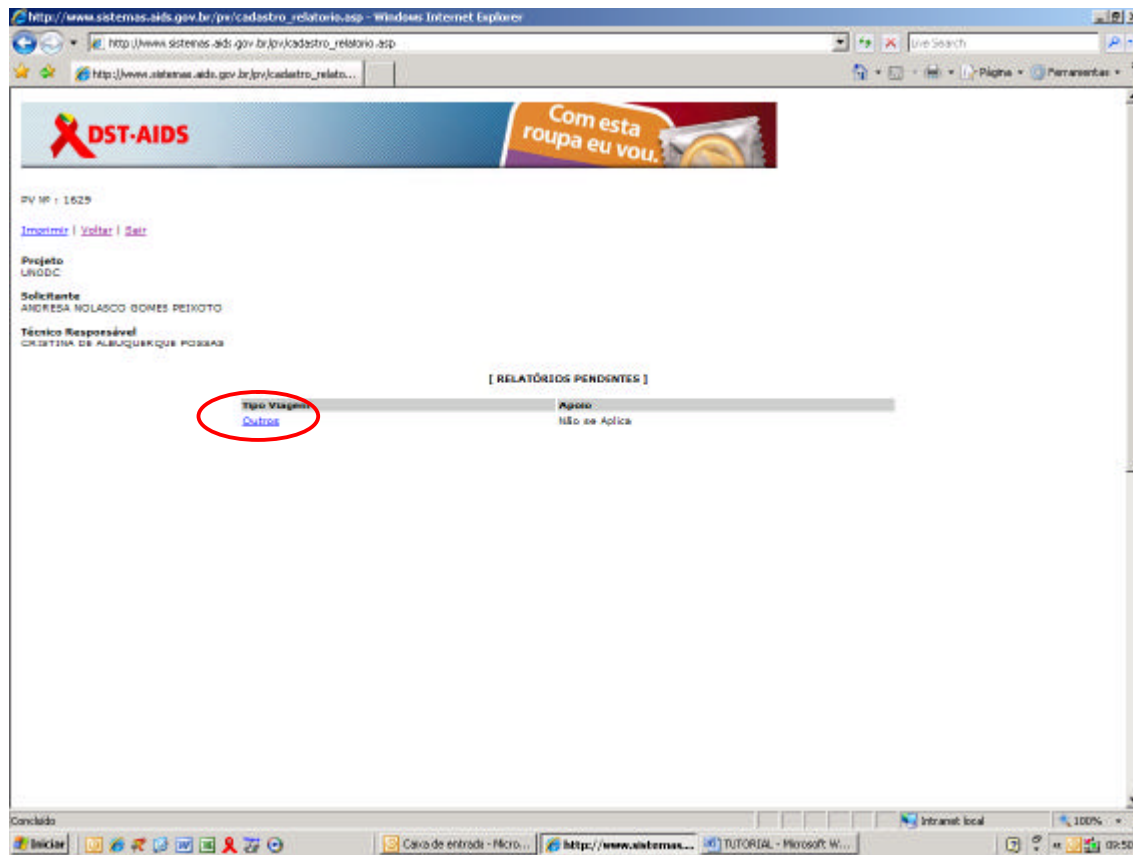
http://www.sistemas.aids.gov.br/pv/cadastro_relatorio.asp - Windows Internet Explorer

http://www.sistemas.aids.gov.br/pv/cadastro_relatorio.asp

Live Search

http://www.sistemas.aids.gov.br/pv/cadastro_relato...

Página Ferramentas

DST-AIDS

Com esta roupa eu vou.

PV Nº : 1629

Imprimir | Voltar | Sair

Projeto
UNODC

Solicitante
ANDRESA NOLASCO GOMES PEIXOTO

Técnico Responsável
CRISTINA DE ALBUQUERQUE POSSAS

[ RELATÓRIOS PENDENTES ]

| Tipo Viagem | Apoio |
|---|---|
| Outros | Não se Aplica |

Concluído

Intranet local

100%

Iniciar

Caixa de entrada - Micro...

http://www.sistemas...

TUTORIAL - Microsoft W...

09:50